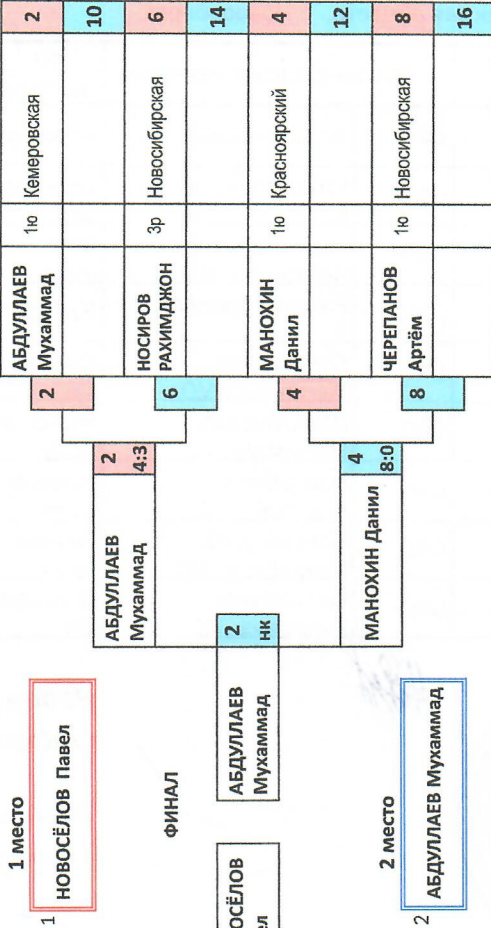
| 2 | АБДУЛЛАЕВ Мухаммад | 1ю | Кемеровская |
|---|---|---|---|
| 10 | | | |
| 6 | НОСИРОВ РАХИМДЖОН | 3р | Новосибирская |
| 14 | | | |
| 4 | МАНОХИН Данил | 1ю | Красноярский |
| 12 | | | |
| 8 | ЧЕРЕПАНОВ Артём | 1ю | Новосибирская |
| 16 | | | |

2 АБДУЛЛАЕВ Мухаммад 4:3

4 МАНОХИН Данил 8:0

2 АБДУЛЛАЕВ Мухаммад нк

ФИНАЛ

ОСЁЛОВ вел

1 место

1 НОВОСЁЛОВ Павел

2 место

2 АБДУЛЛАЕВ Мухаммад